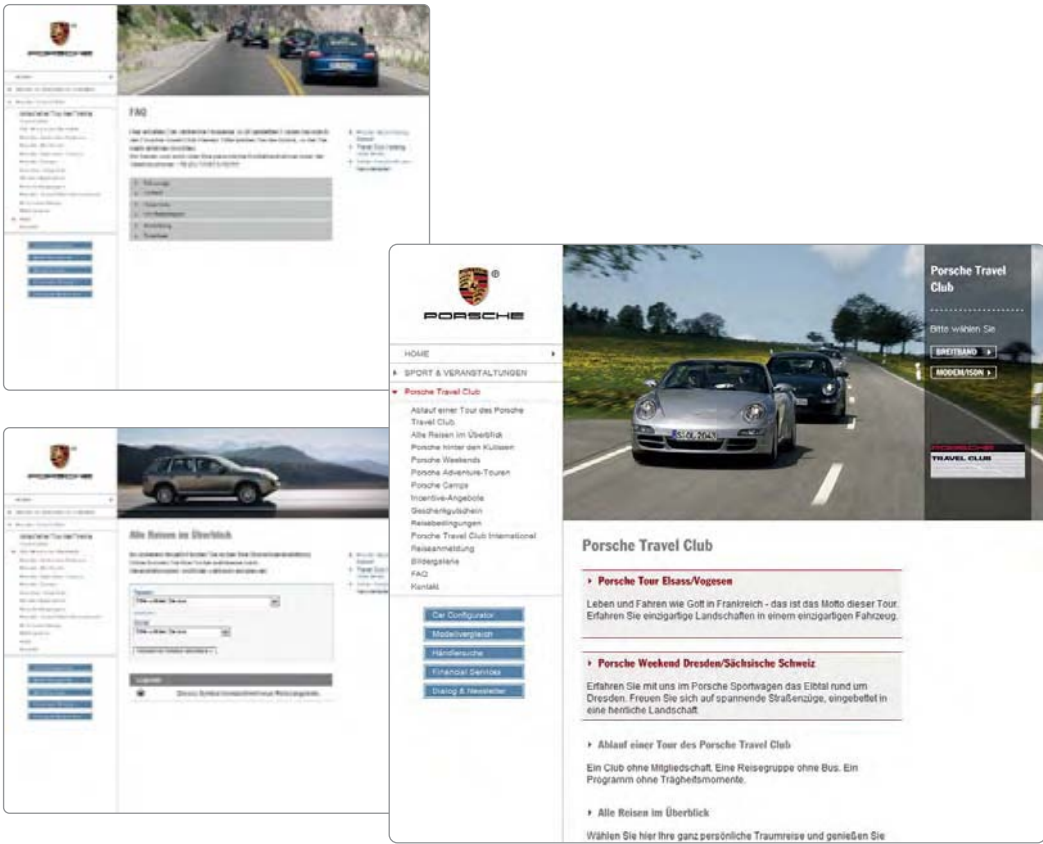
FAQ

Alle Reisen im Überblick

PORSCHE

HOME

SPORT & VERANSTALTUNGEN

Porsche Travel Club

Ablauf einer Tour des Porsche Travel Club
Alle Reisen im Überblick
Porsche hinter den Kulissen
Porsche Weekends
Porsche Adventure-Touren
Porsche Camps
Incentive-Angebote
Geschenkgutschein
Reisebedingungen
Porsche Travel Club International
Reiseanmeldung
Bildergalerie
FAQ
Kontakt

Car Configurator
Modellvergleich
Händlersuche
Financial Services
Dialog & Newsletter

Porsche Travel Club

Bitte wählen Sie

BREITBAND
MODEM/ISDN

PORSCHE
TRAVEL CLUB

Porsche Travel Club

Porsche Tour Elsass/Vogesen

Leben und Fahren wie Gott in Frankreich - das ist das Motto dieser Tour. Erfahren Sie einzigartige Landschaften in einem einzigartigen Fahrzeug.

Porsche Weekend Dresden/Sächsische Schweiz

Erfahren Sie mit uns im Porsche Sportwagen das Elbtal rund um Dresden. Freuen Sie sich auf spannende Straßenzüge, eingebettet in eine herrliche Landschaft.

Ablauf einer Tour des Porsche Travel Club

Ein Club ohne Mitgliedschaft. Eine Reisegruppe ohne Bus. Ein Programm ohne Trägheitsmomente.

Alle Reisen im Überblick

Wählen Sie hier Ihre ganz persönliche Traumreise und genießen Sie